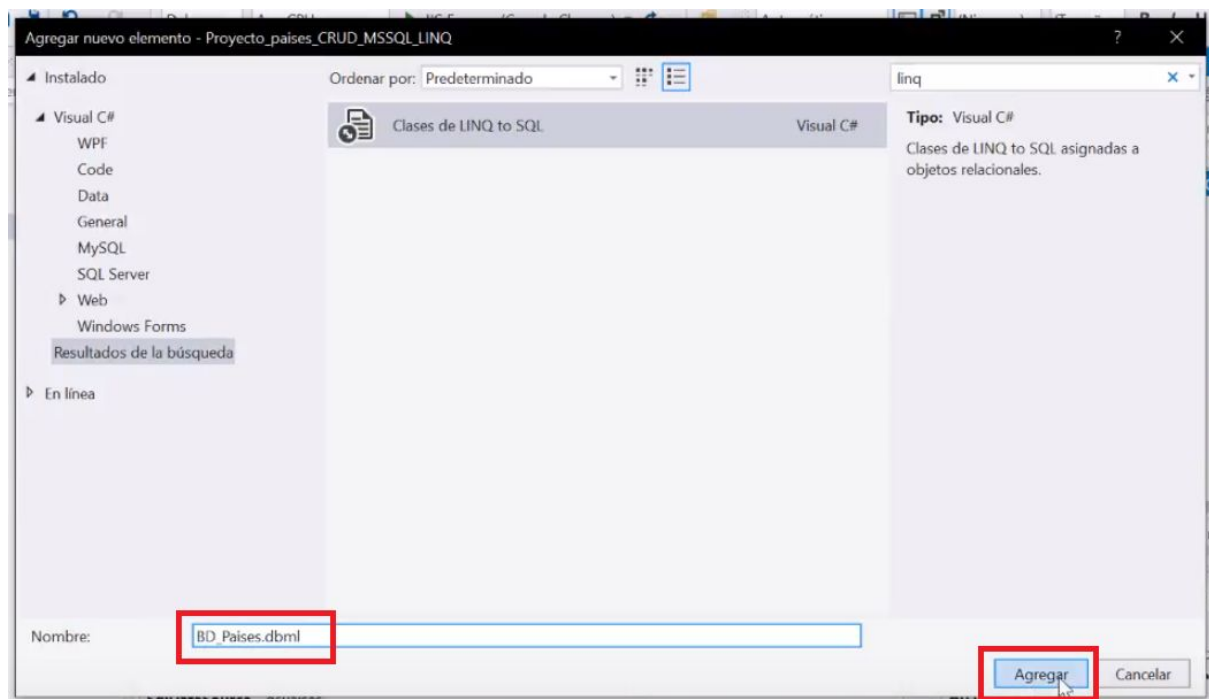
Agregar nuevo elemento - Proyecto_paises_CRUD_MSSQL_LINQ

?

▲ Instalado

▲ Visual C#
WPF
Code
Data
General
MySQL
SQL Server
▷ Web
Windows Forms
Resultados de la búsqueda

▷ En línea

Ordenar por: Predeterminado

Clases de LINQ to SQL
Visual C#

linq

Tipo: Visual C#

Clases de LINQ to SQL asignadas a objetos relacionales.

Nombre:
BD_Paises.dbml

Agregar
Cancelar